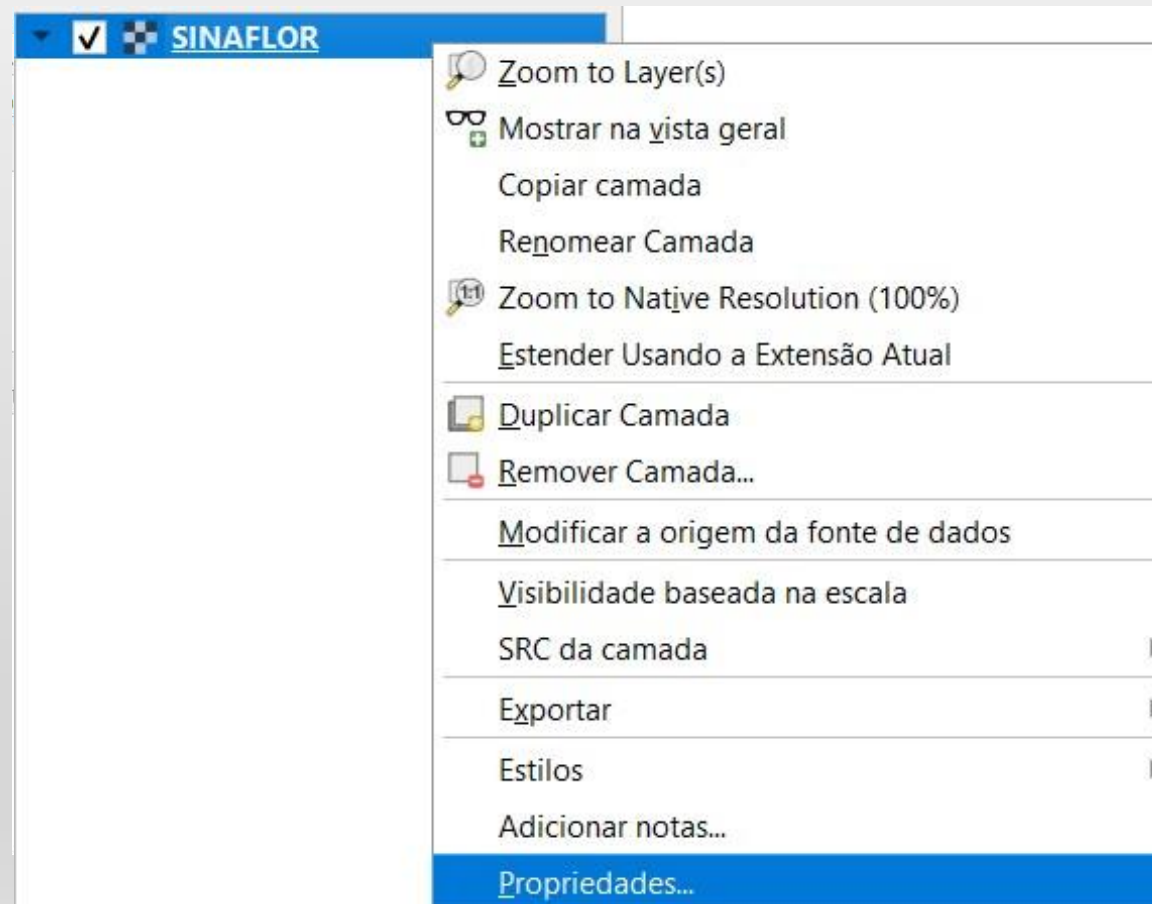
SINAFLOR

Zoom to Layer(s)
Mostrar na vista geral
Copiar camada
Renomear Camada
Zoom to Native Resolution (100%)
Estender Usando a Extensão Atual
Duplicar Camada
Remover Camada...
Modificar a origem da fonte de dados
Visibilidade baseada na escala
SRC da camada
Exportar
Estilos
Adicionar notas...
Propriedades...